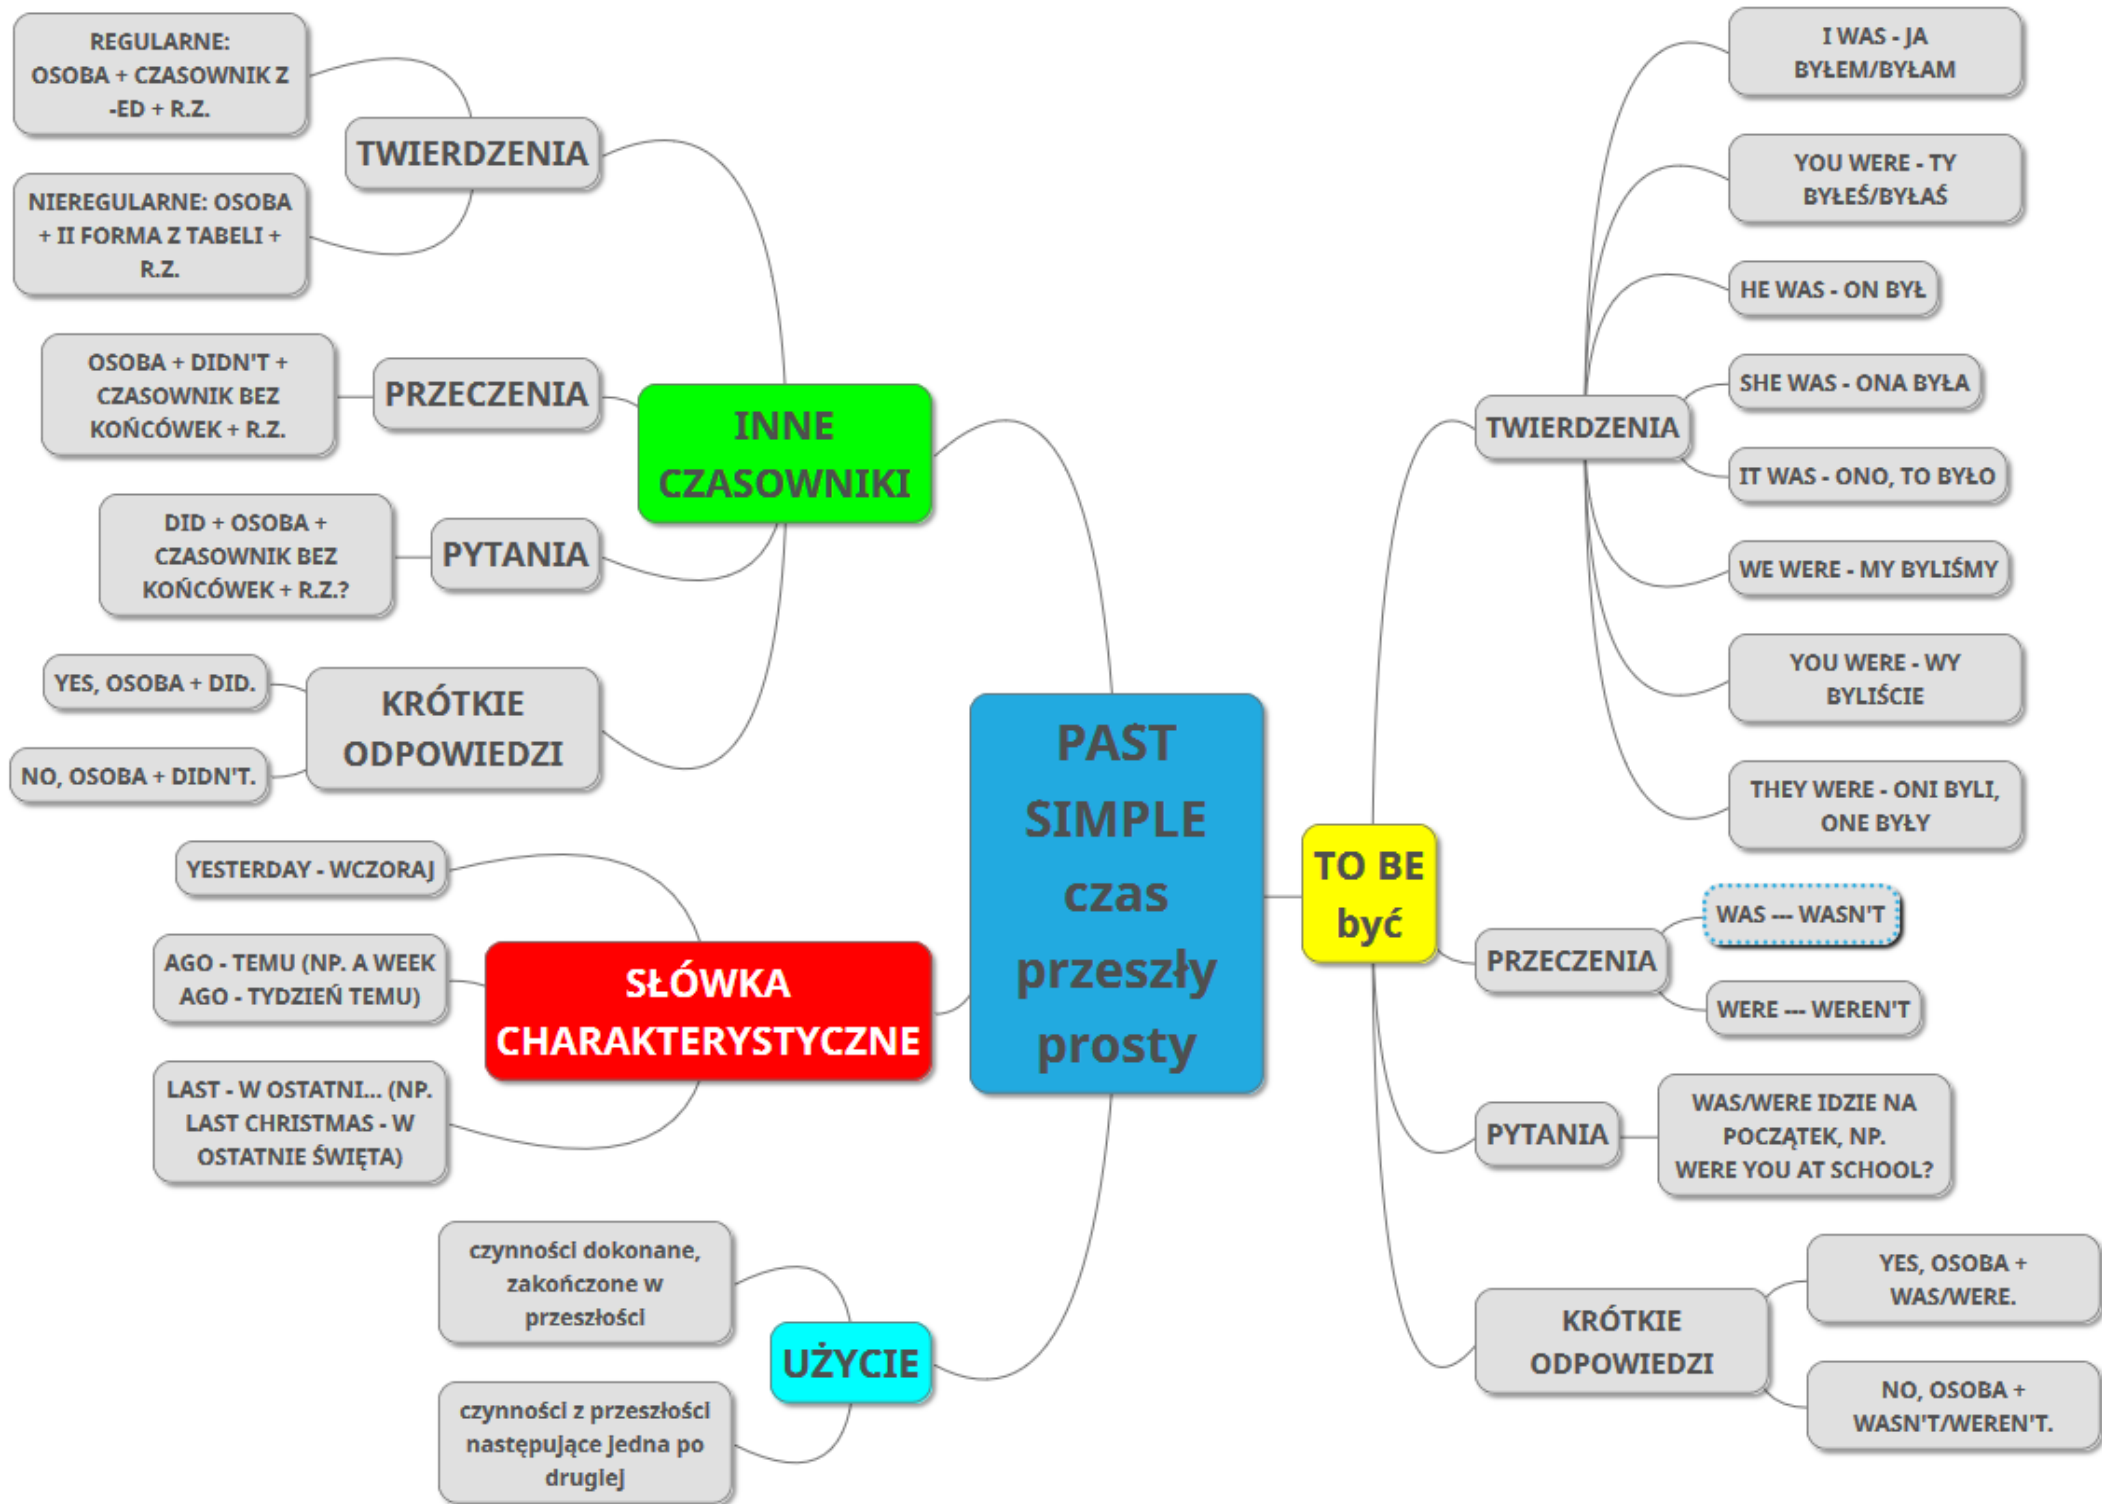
PAST SIMPLE czas przeszły prosty

INNE CZASOWNIKI

TWIERDZENIA

REGULARNE: OSOBA + CZASOWNIK Z -ED + R.Z.

NIEREGULARNE: OSOBA + II FORMA Z TABELI + R.Z.

PRZECZENIA

OSOBA + DIDN'T + CZASOWNIK BEZ KOŃCÓWEK + R.Z.

PYTANIA

DID + OSOBA + CZASOWNIK BEZ KOŃCÓWEK + R.Z.?

KRÓTKIE ODPOWIEDZI

YES, OSOBA + DID.

NO, OSOBA + DIDN'T.

SŁÓWKA CHARAKTERYSTYCZNE

YESTERDAY - WCZORAJ

AGO - TEMU (NP. A WEEK AGO - TYDZIEŃ TEMU)

LAST - W OSTATNI... (NP. LAST CHRISTMAS - W OSTATNIE ŚWIĘTA)

UŻYCIE

czynności dokonane, zakończone w przeszłości

czynności z przeszłości następujące jedna po drugiej

TO BE być

TWIERDZENIA

I WAS - JA BYŁEM/BYŁAM

YOU WERE - TY BYŁEŚ/BYŁAŚ

HE WAS - ON BYŁ

SHE WAS - ONA BYŁA

IT WAS - ONO, TO BYŁO

WE WERE - MY BYLIŚMY

YOU WERE - WY BYLIŚCIE

THEY WERE - ONI BYLI, ONE BYŁY

PRZECZENIA

WAS --- WASN'T

WERE --- WEREN'T

PYTANIA

WAS/WERE IDZIE NA POCZĄTEK, NP. WERE YOU AT SCHOOL?

KRÓTKIE ODPOWIEDZI

YES, OSOBA + WAS/WERE.

NO, OSOBA + WASN'T/WEREN'T.